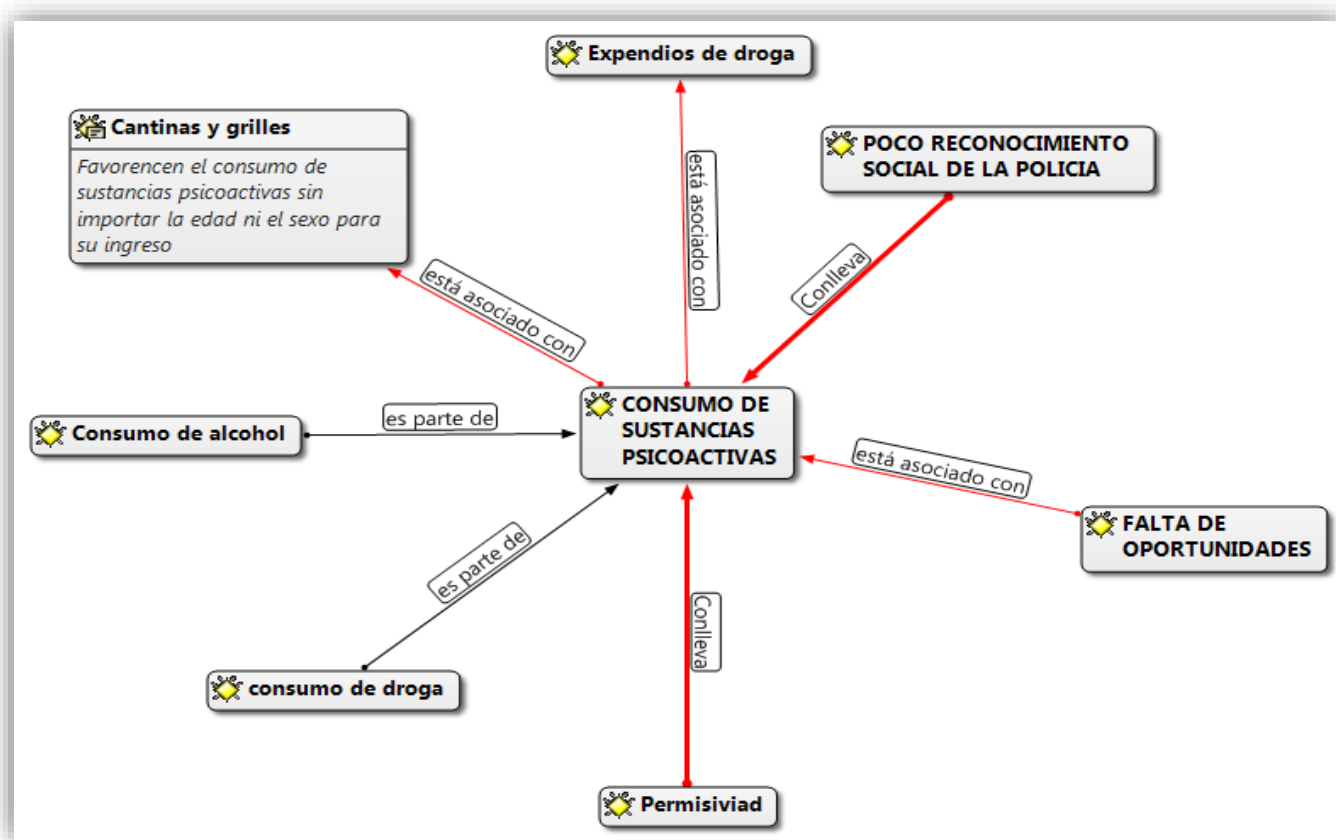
Expendios de droga

Cantinas y grilles

Favorencen el consumo de sustancias psicoactivas sin importar la edad ni el sexo para su ingreso

está asociado con

POCO RECONOCIMIENTO SOCIAL DE LA POLICIA

Conlleva

está asociado con

CONSUMO DE SUSTANCIAS PSICOACTIVAS

es parte de

Consumo de alcohol

está asociado con

FALTA DE OPORTUNIDADES

es parte de

Conlleva

consumo de droga

Permisiviad